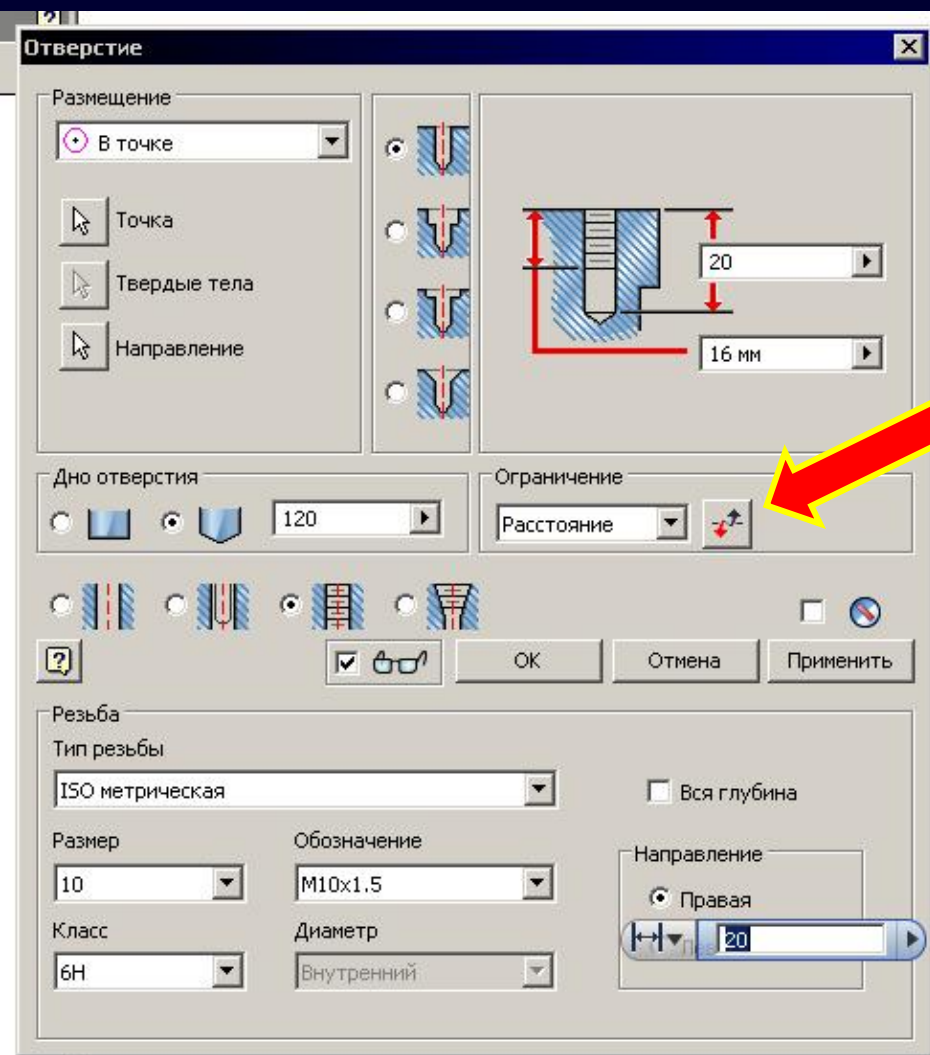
Отверстие

Размещение
В точке
Точка
Твердые тела
Направление

20
16 мм

Дно отверстия
120

Ограничение
Расстояние

OK
Отмена
Применить

Резьба
Тип резьбы
ISO метрическая
Вся глубина
Размер
10
Обозначение
M10x1.5
Направление
Правая
Класс
6H
Диаметр
Внутренний
20